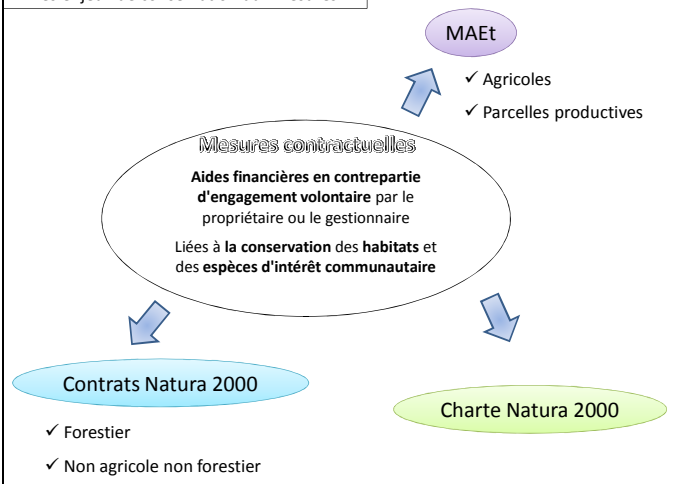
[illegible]

MAEt

✓ Agricoles

✓ Parcelles productives

Mesures contractuelles

**Aides financières en contrepartie d'engagement volontaire** par le propriétaire ou le gestionnaire

Liées à **la conservation** des **habitats** et des **espèces d'intérêt communautaire**

Contrats Natura 2000

✓ Forestier

✓ Non agricole non forestier

Charte Natura 2000